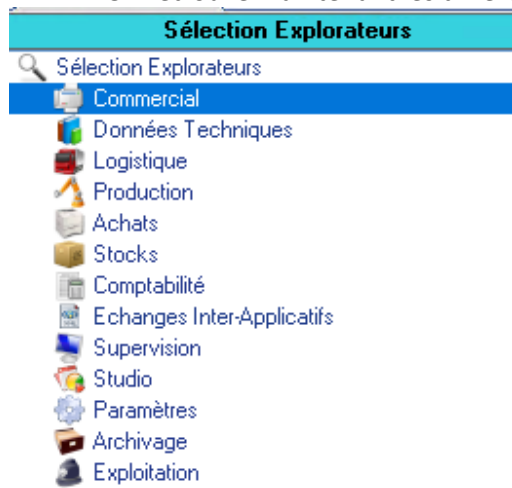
Sélection Explorateurs

Sélection Explorateurs
Commercial
Données Techniques
Logistique
Production
Achats
Stocks
Comptabilité
Echanges Inter-Applicatifs
Supervision
Studio
Paramètres
Archivage
Exploitation